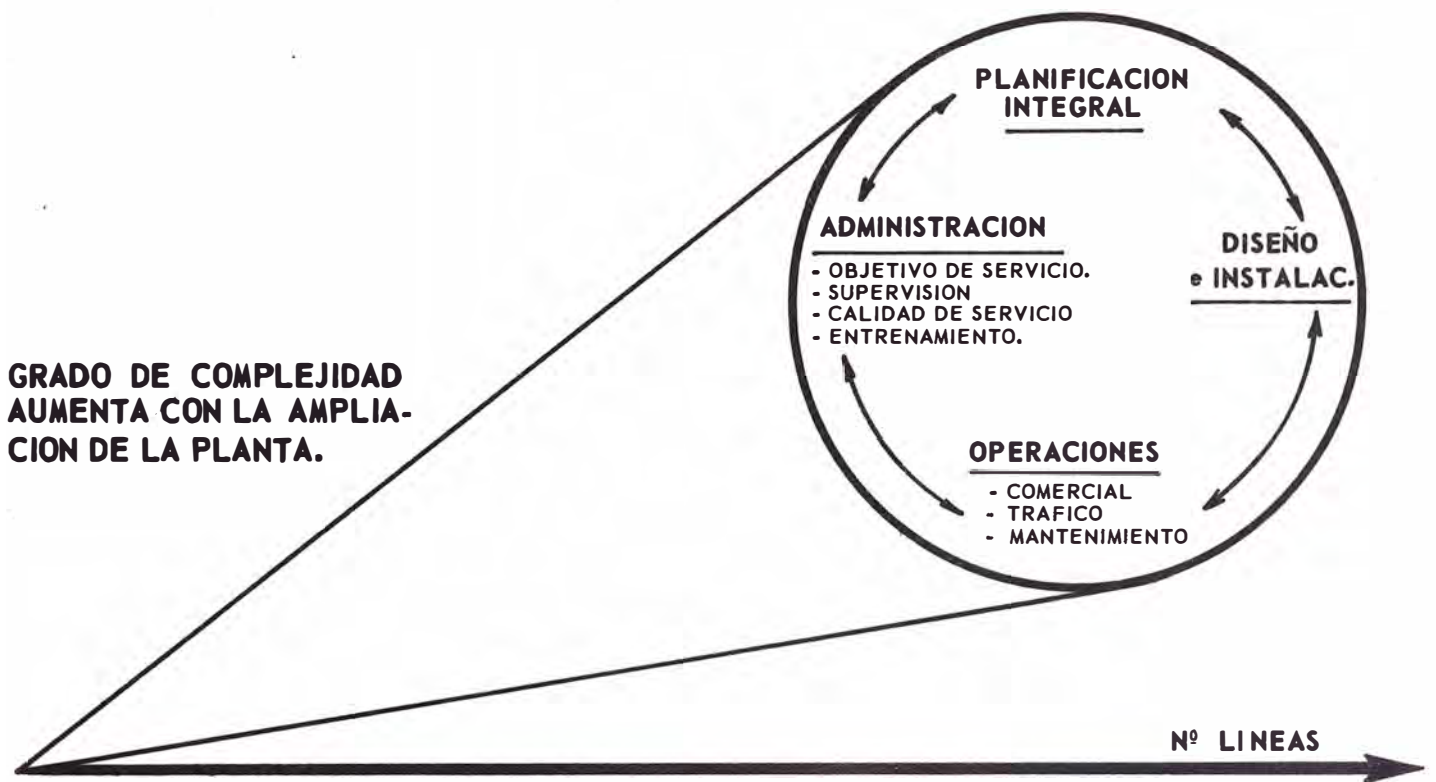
PLANIFICACION INTEGRAL

ADMINISTRACION

- OBJETIVO DE SERVICIO.
- SUPERVISION
- CALIDAD DE SERVICIO
- ENTRENAMIENTO.

DISEÑO e INSTALAC.

GRADO DE COMPLEJIDAD AUMENTA CON LA AMPLIACION DE LA PLANTA.

OPERACIONES

- COMERCIAL
- TRAFICO
- MANTENIMIENTO

Nº LINEAS